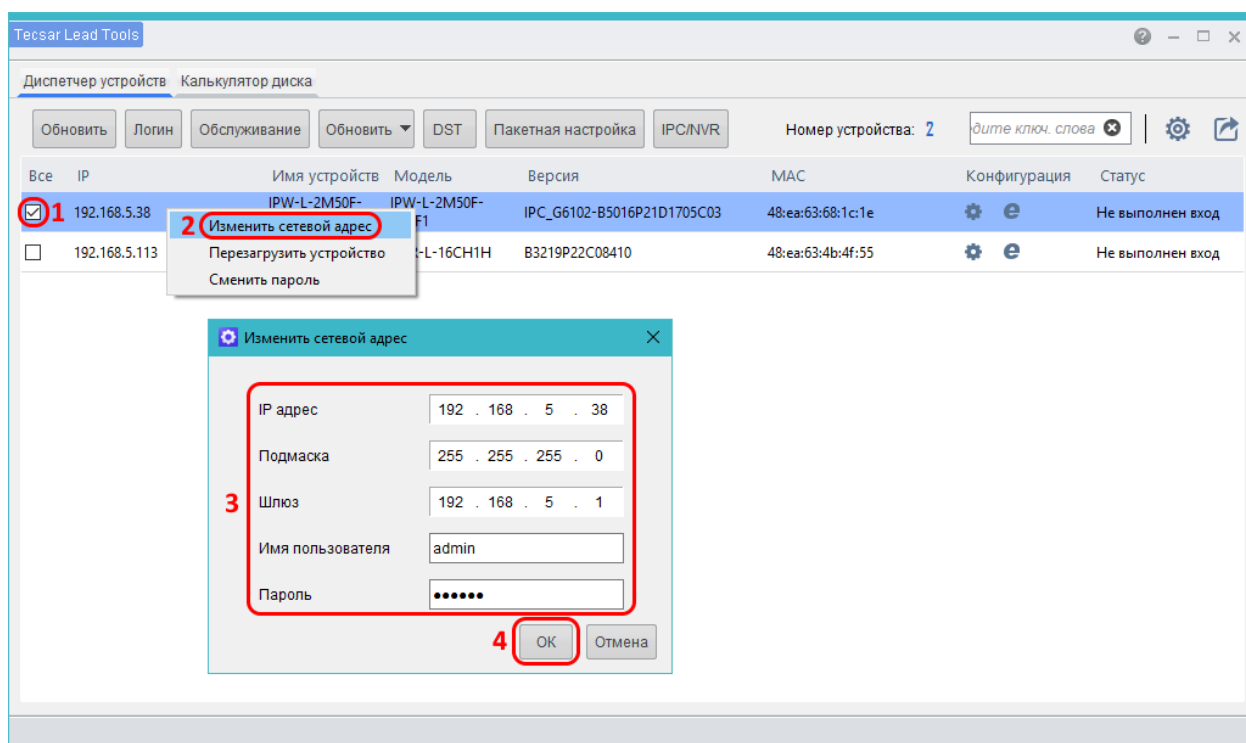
Tecsar Lead Tools

Диспетчер устройств Калькулятор диска

Обновить Логин Обслуживание Обновить DST Пакетная настройка IPC/NVR Номер устройства: 2 дите ключ. слова

| Все | IP | Имя устройств | Модель | Версия | MAC | Конфигурация | Статус |
|---|---|---|---|---|---|---|---|
| 1 | 192.168.5.38 | IPW-L-2M50F- | IPW-L-2M50F- F1 | IPC_G6102-B5016P21D1705C03 | 48:ea:63:68:1c:1e | | Не выполнен вход |
| | 192.168.5.113 | | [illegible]-L-16CH1H | B3219P22C08410 | 48:ea:63:4b:4f:55 | | Не выполнен вход |

2 Изменить сетевой адрес
Перезагрузить устройство
Сменить пароль

Изменить сетевой адрес

3
IP адрес 192 . 168 . 5 . 38
Подмаска 255 . 255 . 255 . 0
Шлюз 192 . 168 . 5 . 1
Имя пользователя admin
Пароль ••••••

4 ОК Отмена